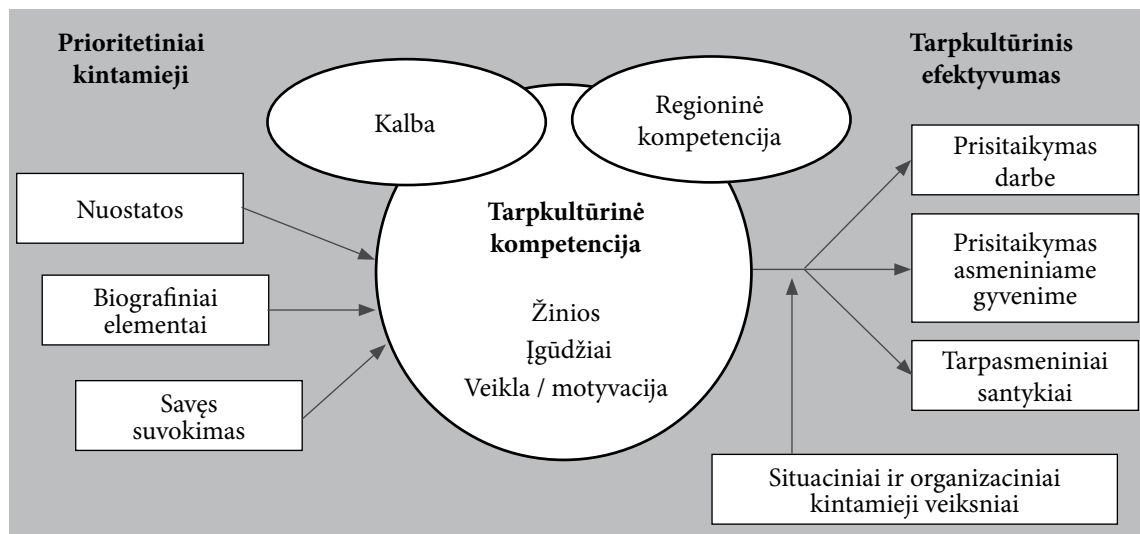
Prioritetiniai kintamieji

Kalba

Regioninė kompetencija

Tarpkultūrinis efektyvumas

Nuostatos

Biografiniai elementai

Savęs suvokimas

Tarpkultūrinė kompetencija

Žinios

Įgūdžiai

Veikla / motyvacija

Prisitaikymas darbe

Prisitaikymas asmeniniame gyvenime

Tarpasmeniniai santykiai

Situaciniai ir organizaciniai kintamieji veiksniai